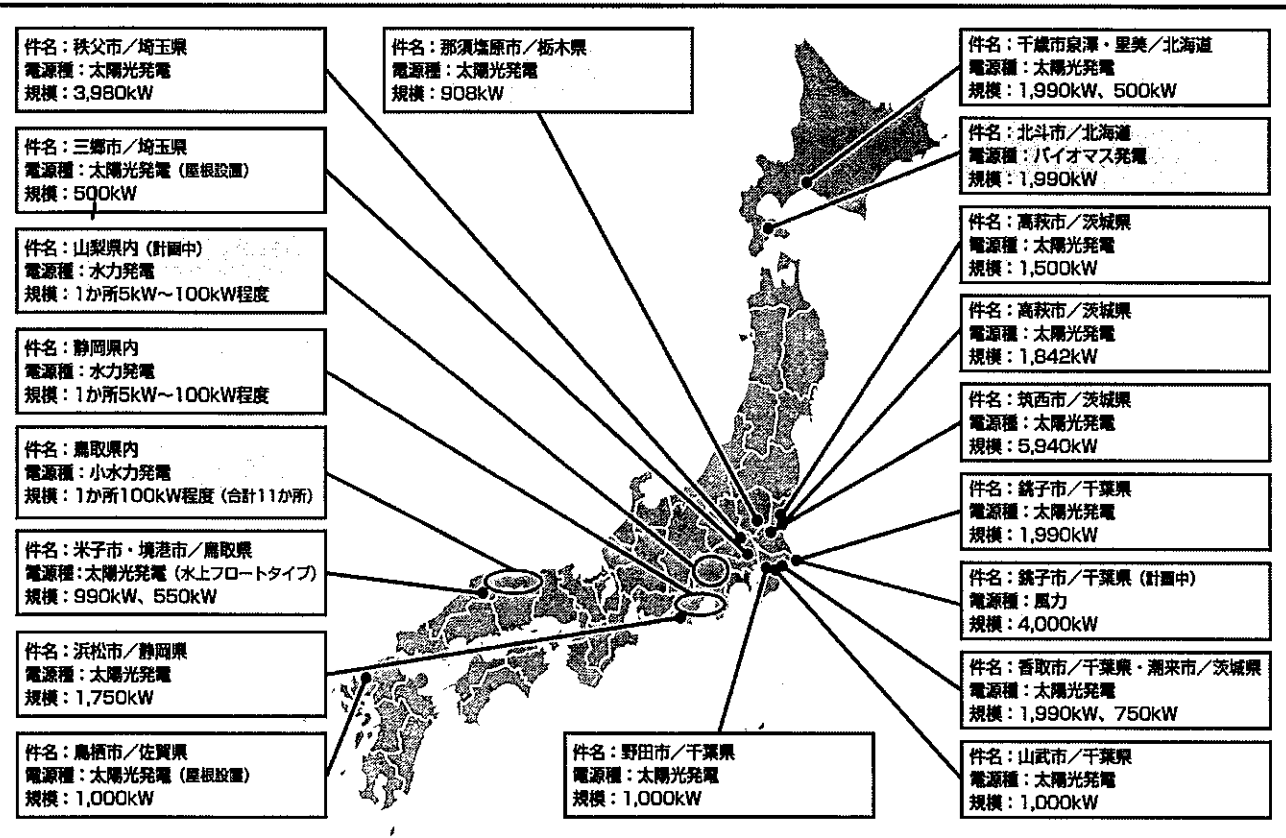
件名：秩父市／埼玉県
電源種：太陽光発電
規模：3,980kW

件名：三郷市／埼玉県
電源種：太陽光発電（屋根設置）
規模：500kW

件名：山梨県内（計画中）
電源種：水力発電
規模：1か所5kW～100kW程度

件名：静岡県内
電源種：水力発電
規模：1か所5kW～100kW程度

件名：鳥取県内
電源種：小水力発電
規模：1か所100kW程度（合計11か所）

件名：米子市・境港市／鳥取県
電源種：太陽光発電（水上フロートタイプ）
規模：990kW、550kW

件名：浜松市／静岡県
電源種：太陽光発電
規模：1,750kW

件名：鳥栖市／佐賀県
電源種：太陽光発電（屋根設置）
規模：1,000kW

件名：那須塩原市／栃木県
電源種：太陽光発電
規模：908kW

件名：野田市／千葉県
電源種：太陽光発電
規模：1,000kW

件名：千歳市泉沢・里美／北海道
電源種：太陽光発電
規模：1,990kW、500kW

件名：北斗市／北海道
電源種：バイオマス発電
規模：1,990kW

件名：高萩市／茨城県
電源種：太陽光発電
規模：1,500kW

件名：高萩市／茨城県
電源種：太陽光発電
規模：1,842kW

件名：筑西市／茨城県
電源種：太陽光発電
規模：5,940kW

件名：銚子市／千葉県
電源種：太陽光発電
規模：1,990kW

件名：銚子市／千葉県（計画中）
電源種：風力
規模：4,000kW

件名：香取市／千葉県・潮来市／茨城県
電源種：太陽光発電
規模：1,990kW、750kW

件名：山武市／千葉県
電源種：太陽光発電
規模：1,000kW